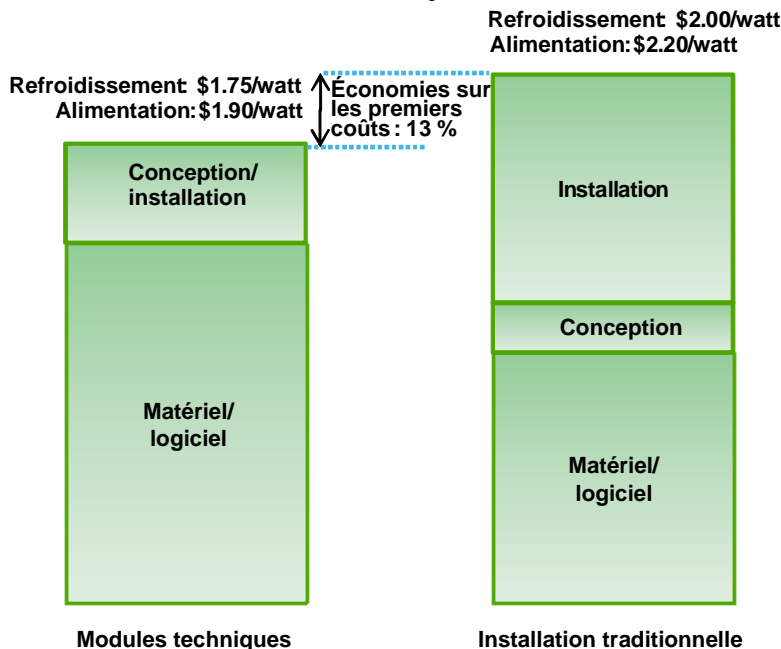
Refroidissement: $2.00/watt
Alimentation: $2.20/watt

Refroidissement: $1.75/watt
Alimentation: $1.90/watt

Économies sur les premiers coûts : 13 %

Conception/ installation

Matériel/ logiciel

Installation

Conception

Matériel/ logiciel

Modules techniques

Installation traditionnelle